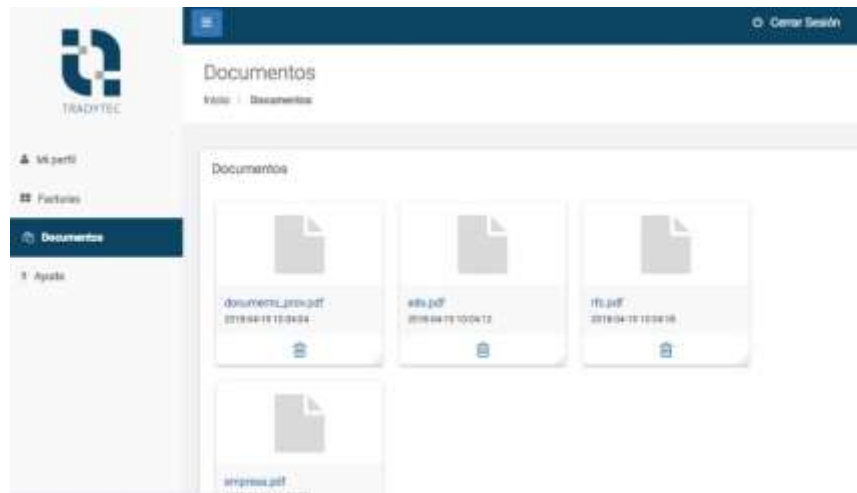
TRADYTEC

Cerrar Sesión

Documentos

Inicio / Documentos

Mi perfil

Facturas

Documentos

Ayuda

Documentos

documento_prov.pdf
2018-04-15 10:04:04

edo.pdf
2018-04-15 10:04:12

rfc.pdf
2018-04-15 10:04:16

empresa.pdf
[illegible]